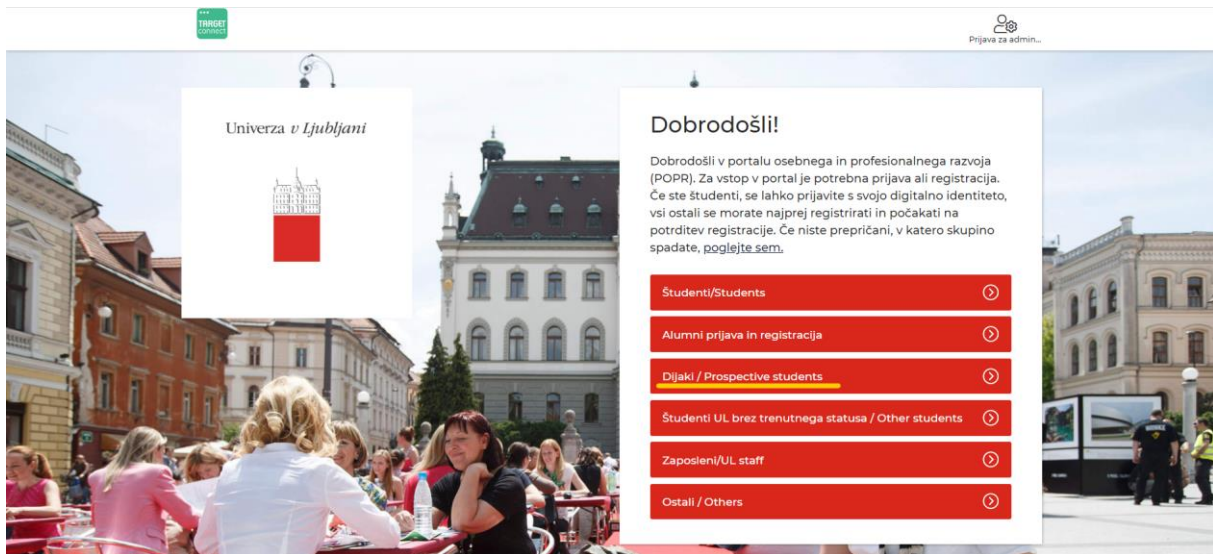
TARGET connect

Prijava za admin...

Univerza v Ljubljani

Dobrodošli!

Dobrodošli v portalu osebnega in profesionalnega razvoja (POPR). Za vstop v portal je potrebna prijava ali registracija. Če ste študenti, se lahko prijavite s svojo digitalno identiteto, vsi ostali se morate najprej registrirati in počakati na potrditev registracije. Če niste prepričani, v katero skupino spadate, poglejte sem.

Študenti/Students

Alumni prijava in registracija

Dijaki / Prospective students

Študenti UL brez trenutnega statusa / Other students

Zaposleni/UL staff

Ostali / Others